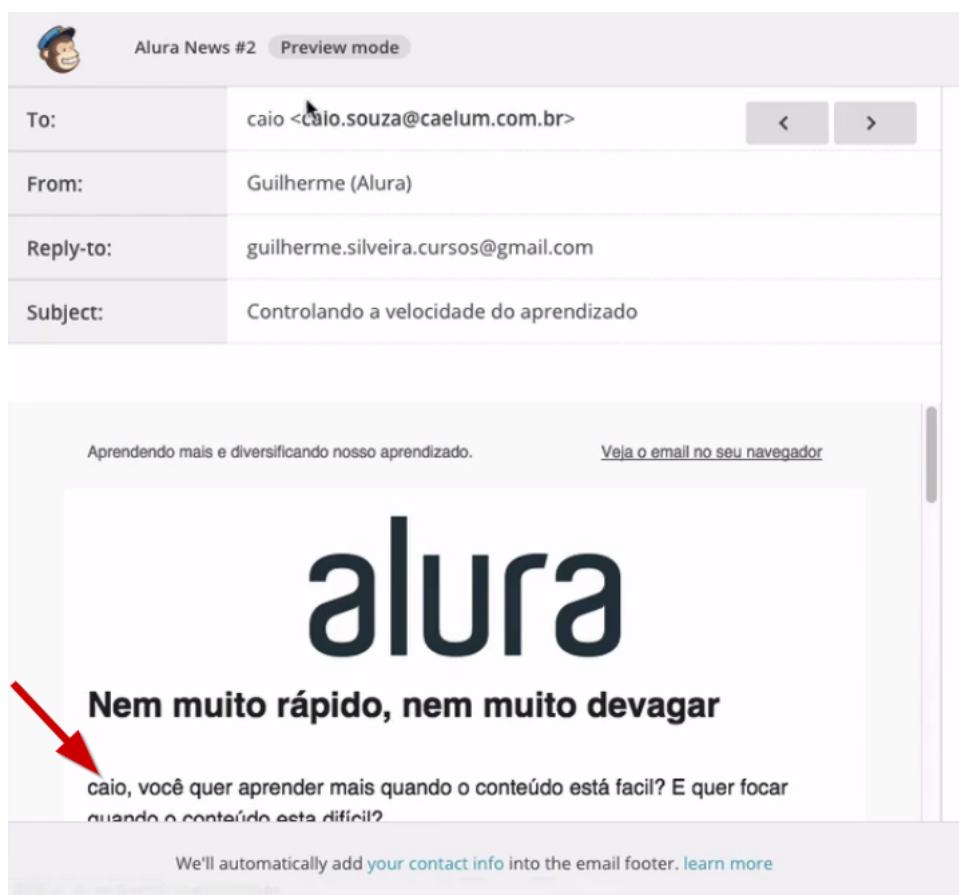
Alura News #2 Preview mode

| To: | caio <caio.souza@caelum.com.br> |
|---|---|
| From: | Guilherme (Alura) |
| Reply-to: | guilherme.silveira.cursos@gmail.com |
| Subject: | Controlando a velocidade do aprendizado |

‹ ›

Aprendendo mais e diversificando nosso aprendizado.

Veja o email no seu navegador

alura

Nem muito rápido, nem muito devagar

caio, você quer aprender mais quando o conteúdo está facil? E quer focar quando o conteúdo esta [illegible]

We'll automatically add your contact info into the email footer. learn more